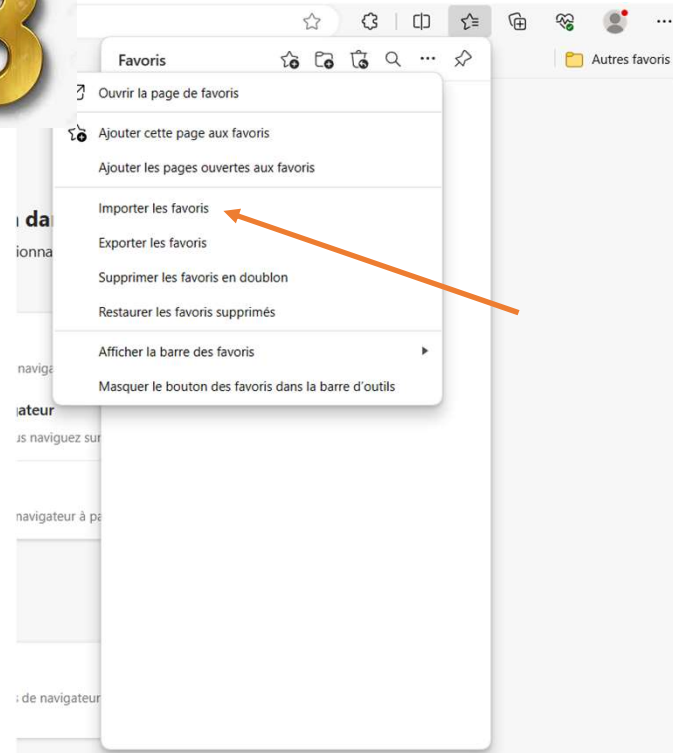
Favoris

Autres favoris

Ouvrir la page de favoris

Ajouter cette page aux favoris

Ajouter les pages ouvertes aux favoris

Importer les favoris

Exporter les favoris

Supprimer les favoris en doublon

Restaurer les favoris supprimés

Afficher la barre des favoris

Masquer le bouton des favoris dans la barre d'outils

1 dar

ionna

naviga

jateur

is naviguez sur

navigateur à pa

s de navigateur